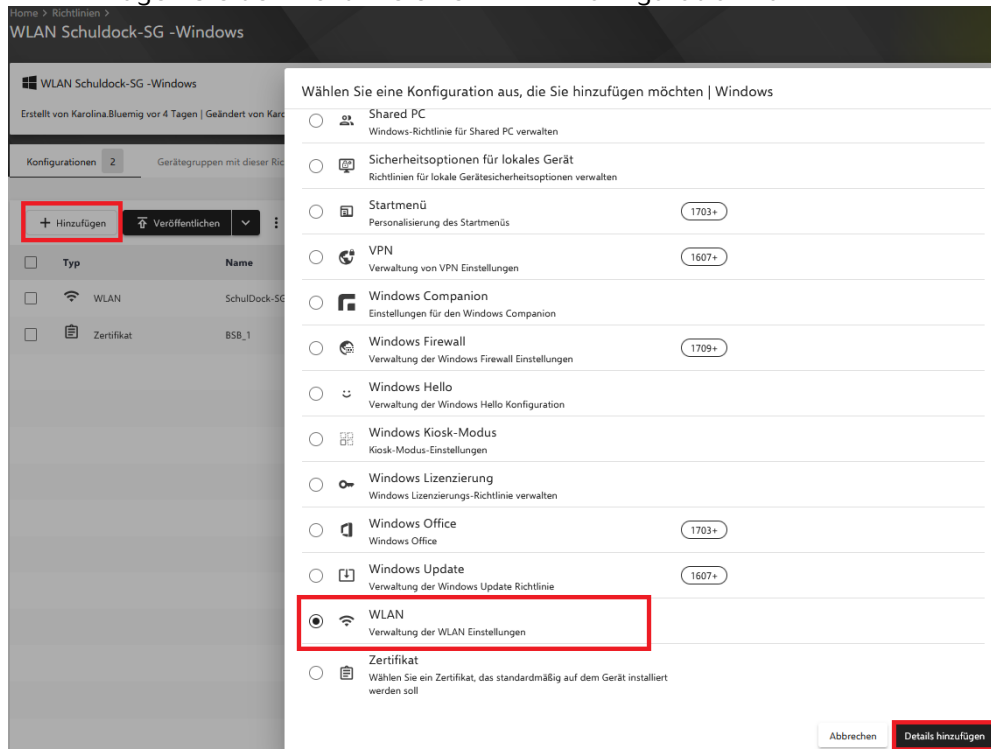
Home > Richtlinien >
WLAN Schuldock-SG -Windows

WLAN Schuldock-SG -Windows

Erstellt von Karolina.Bluemig vor 4 Tagen | Geändert von Karo

Konfigurationen 2 Gerätegruppen mit dieser Ric

+ Hinzufügen Veröffentlichen

| Typ | Name |
|---|---|
| WLAN | SchulDock-SG |
| Zertifikat | BSB_1 |

Wählen Sie eine Konfiguration aus, die Sie hinzufügen möchten | Windows

Shared PC
Windows-Richtlinie für Shared PC verwalten

Sicherheitsoptionen für lokales Gerät
Richtlinien für lokale Gerätesicherheitsoptionen verwalten

Startmenü
Personalisierung des Startmenüs
1703+

VPN
Verwaltung von VPN Einstellungen
1607+

Windows Companion
Einstellungen für den Windows Companion

Windows Firewall
Verwaltung der Windows Firewall Einstellungen
1709+

Windows Hello
Verwaltung der Windows Hello Konfiguration

Windows Kiosk-Modus
Kiosk-Modus-Einstellungen

Windows Lizenzierung
Windows Lizenzierungs-Richtlinie verwalten

Windows Office
Windows Office
1703+

Windows Update
Verwaltung der Windows Update Richtlinie
1607+

WLAN
Verwaltung der WLAN Einstellungen

Zertifikat
Wählen Sie ein Zertifikat, das standardmäßig auf dem Gerät installiert werden soll

Abbrechen
Details hinzufügen